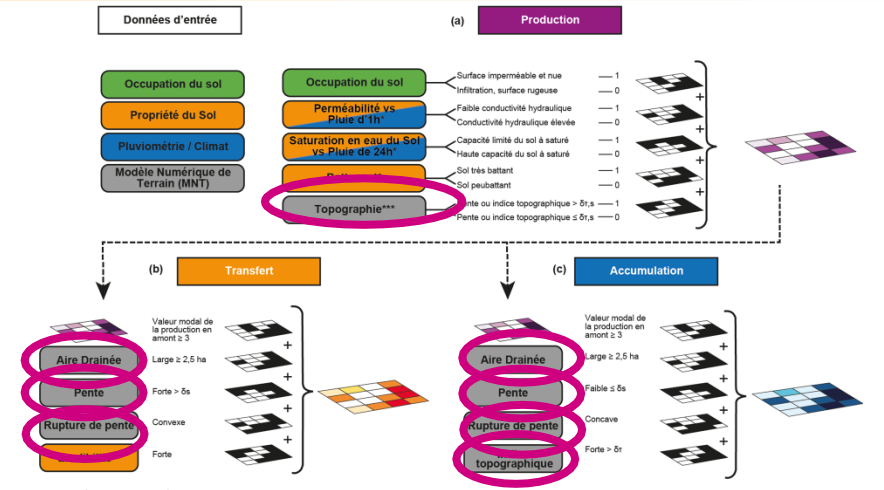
Données d'entrée

(a) Production

Occupation du sol
Propriété du Sol
Pluviométrie / Climat
Modèle Numérique de Terrain (MNT)

Occupation du sol
Surface imperméable et nue — 1
Infiltration, surface rugueuse — 0

Perméabilité vs Pluie d'1h*
Faible conductivité hydraulique — 1
Conductivité hydraulique élevée — 0

Saturation en eau du Sol vs Pluie de 24h*
Capacité limité du sol à saturé — 1
Haute capacité du sol à saturé — 0

Battance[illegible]
Sol très battant — 1
Sol peubattant — 0

Topographie***
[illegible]ente ou indice topographique > δт,s — 1
Pente ou indice topographique ≤ δт,s — 0

(b) Transfert

Valeur modal de la production en amont ≥ 3
Aire Drainée
Large ≥ 2,5 ha
Pente
Forte > δs
Rupture de pente
Convexe
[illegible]
Forte

(c) Accumulation

Valeur modal de la production en amont ≥ 3
Aire Drainée
Large ≥ 2,5 ha
Pente
Faible ≤ δs
Rupture de pente
Concave
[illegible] topographique
Forte > δт